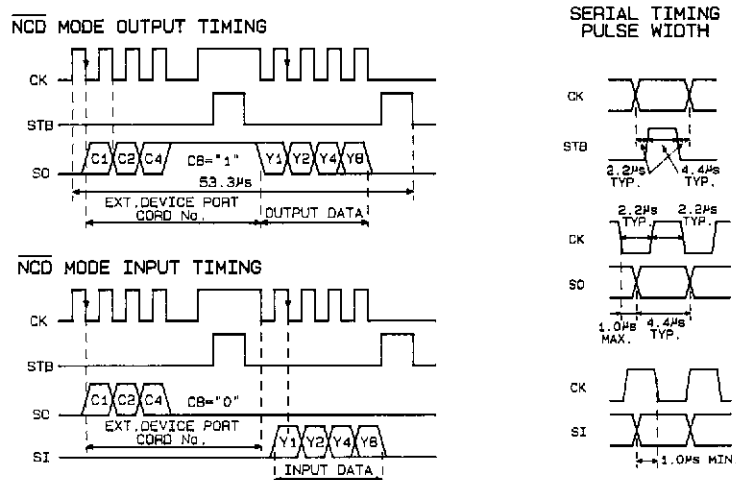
$\overline{NCD}$ MODE OUTPUT TIMING

CK
STB
SO
C1 C2 C4 C8="1" Y1 Y2 Y4 Y8
53.3μs
EXT.DEVICE PORT CORD No.
OUTPUT DATA

$\overline{NCD}$ MODE INPUT TIMING

CK
STB
SO
C1 C2 C4 C8="0"
EXT.DEVICE PORT CORD No.
SI
Y1 Y2 Y4 Y8
INPUT DATA

SERIAL TIMING PULSE WIDTH

CK
STB
2.2μs TYP.
4.4μs TYP.

2.2μs TYP.
2.2μs TYP.
CK
SO
1.0μs MAX.
4.4μs TYP.

CK
SI
1.0μs MIN